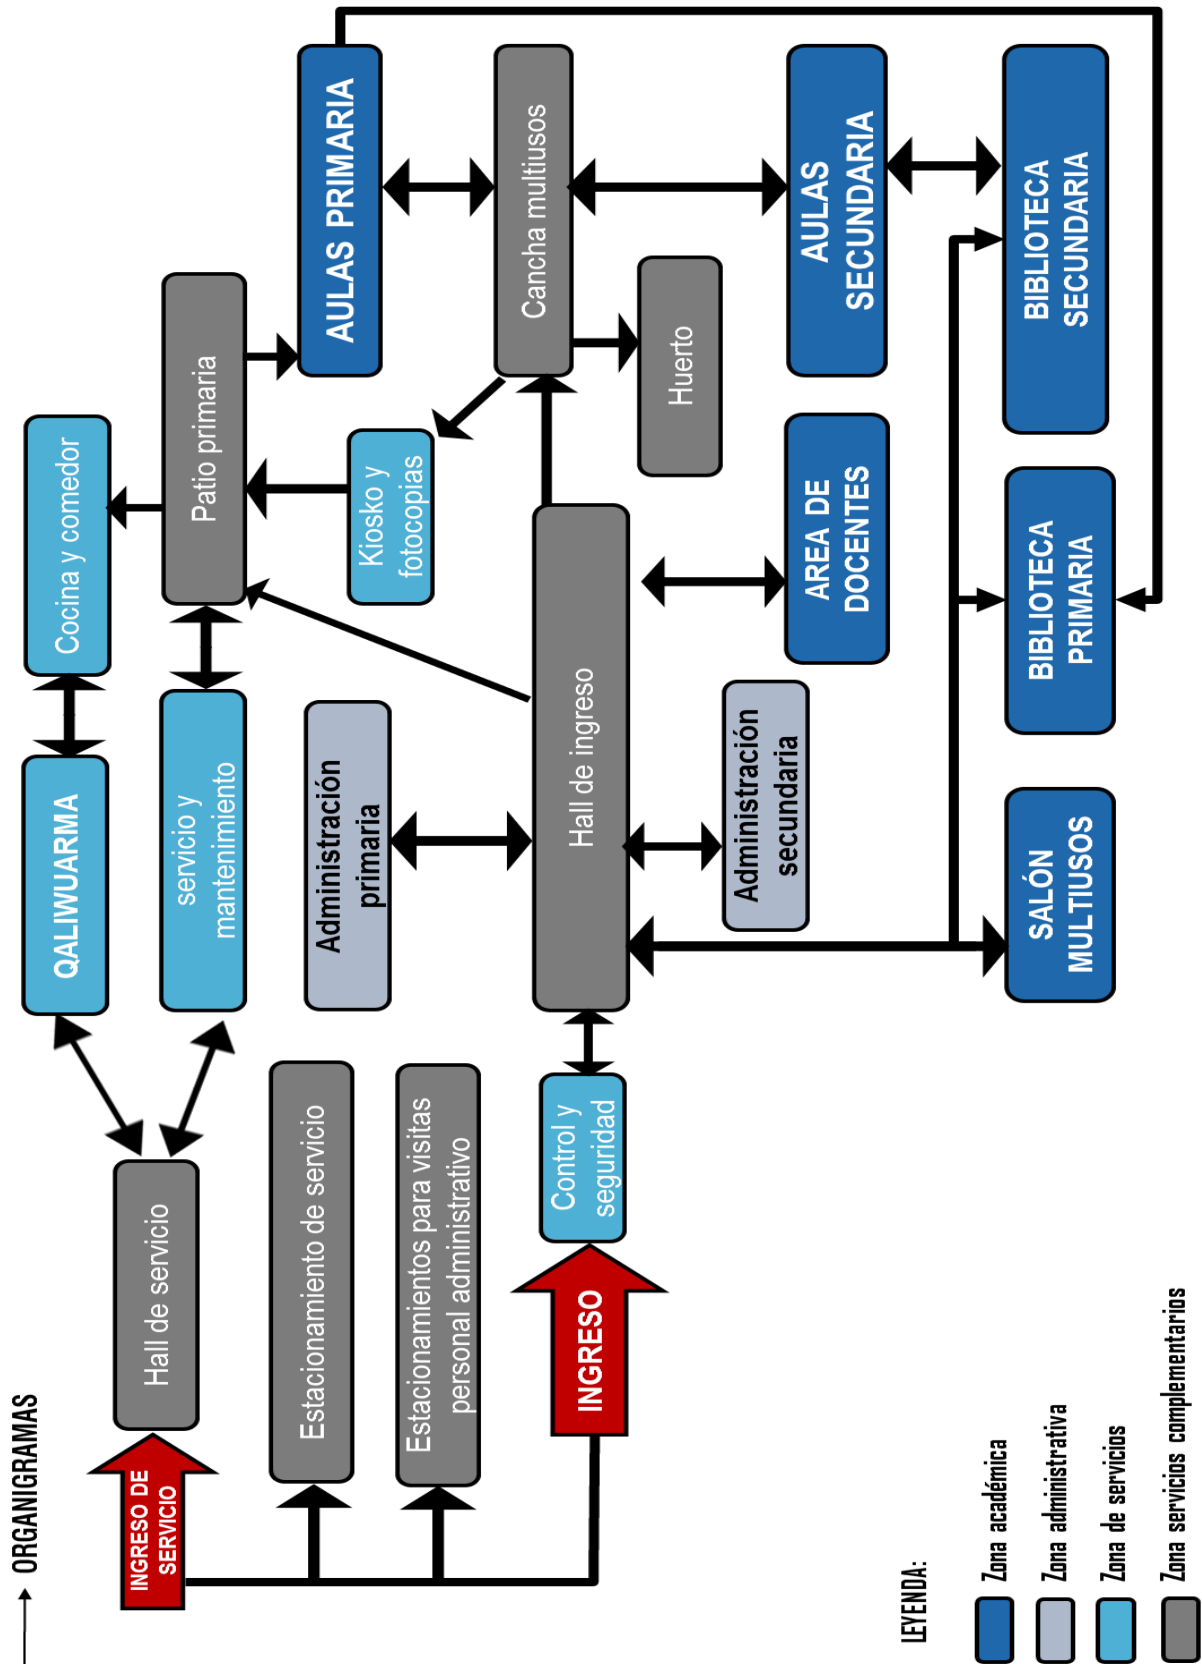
ORGANIGRAMAS

INGRESO DE SERVICIO

Hall de servicio

QALIWUARMA

Cocina y comedor

servicio y mantenimiento

Patio primaria

Kiosko y fotocopias

AULAS PRIMARIA

Cancha multiusos

Huerto

AULAS SECUNDARIA

BIBLIOTECA SECUNDARIA

AREA DE DOCENTES

BIBLIOTECA PRIMARIA

SALÓN MULTIUSOS

Administración secundaria

Hall de ingreso

Administración primaria

Estacionamiento de servicio

Estacionamientos para visitas personal administrativo

Control y seguridad

INGRESO

LEYENDA:

Zona académica

Zona administrativa

Zona de servicios

Zona servicios complementarios